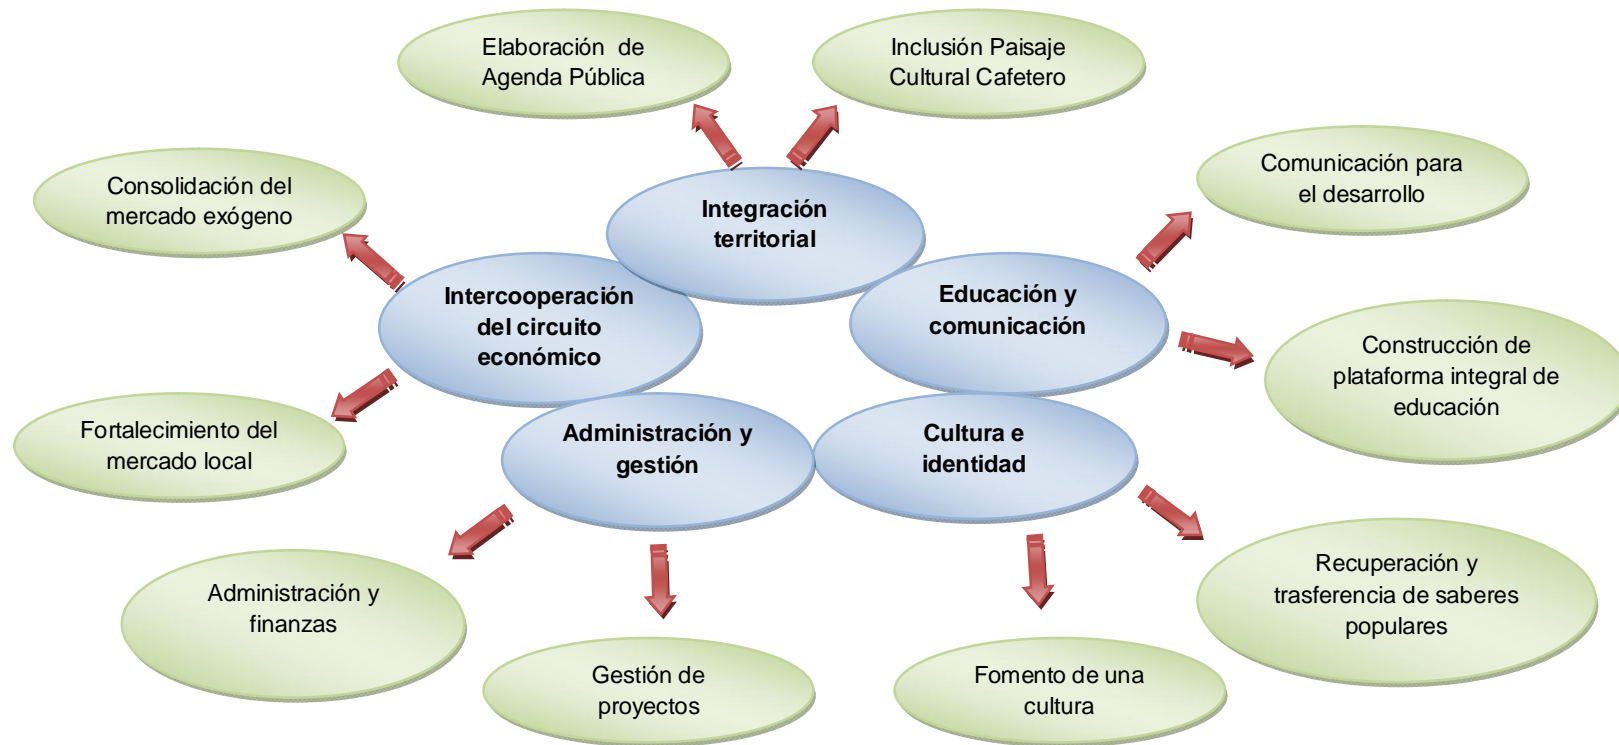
Elaboración de Agenda Pública

Inclusión Paisaje Cultural Cafetero

Consolidación del mercado exógeno

Integración territorial

Comunicación para el desarrollo

Intercooperación del circuito económico

Educación y comunicación

Construcción de plataforma integral de educación

Fortalecimiento del mercado local

Administración y gestión

Cultura e identidad

Administración y finanzas

Recuperación y trasferencia de saberes populares

Gestión de proyectos

Fomento de una cultura